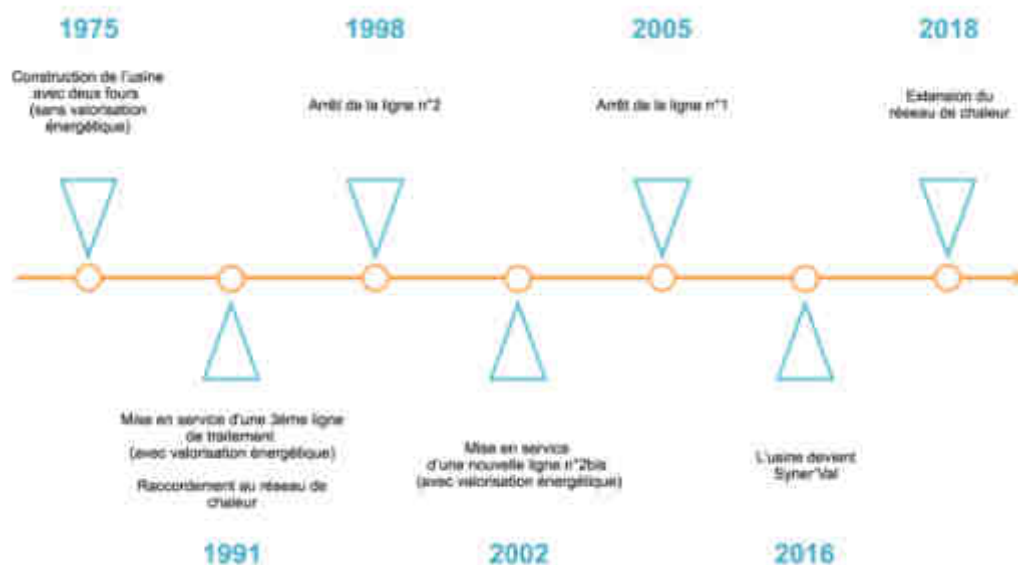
1975

Construction de l'usine avec deux fours (sans valorisation énergétique)

1998

Arrêt de la ligne n°2

2005

Arrêt de la ligne n°1

2018

Extension du réseau de chaleur

Mise en service d'une 3ème ligne de traitement (avec valorisation énergétique)

Raccordement au réseau de chaleur

1991

Mise en service d'une nouvelle ligne n°2bis (avec valorisation énergétique)

2002

L'usine devient Syner'Val

2016